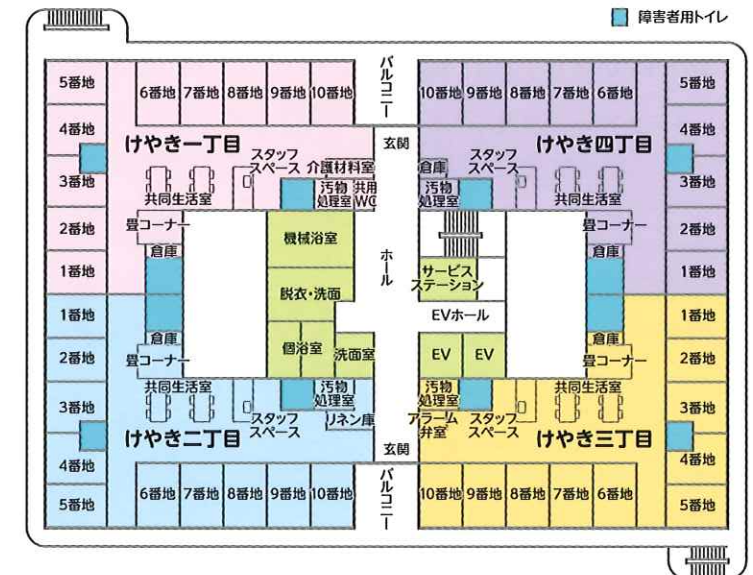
障害者用トイレ

バルコニー

5番地
6番地
7番地
8番地
9番地
10番地
4番地
3番地
2番地
1番地
けやき一丁目
スタッフスペース
介護材料室
共同生活室
汚物処理室
共用WC
畳コーナー
倉庫
機械浴室
脱衣・洗面

玄関
ホール

10番地
9番地
8番地
7番地
6番地
5番地
4番地
3番地
2番地
1番地
けやき四丁目
倉庫
スタッフスペース
汚物処理室
共同生活室
畳コーナー
倉庫
サービスステーション
EVホール

1番地
2番地
3番地
4番地
5番地
倉庫
畳コーナー
共同生活室
個浴室
洗面室
汚物処理室
スタッフスペース
リネン庫
けやき二丁目
6番地
7番地
8番地
9番地
10番地

EV
EV
汚物処理室
アラーム弁室
スタッフスペース
共同生活室
倉庫
畳コーナー
けやき三丁目
1番地
2番地
3番地
4番地
5番地
10番地
9番地
8番地
7番地
6番地

玄関
バルコニー